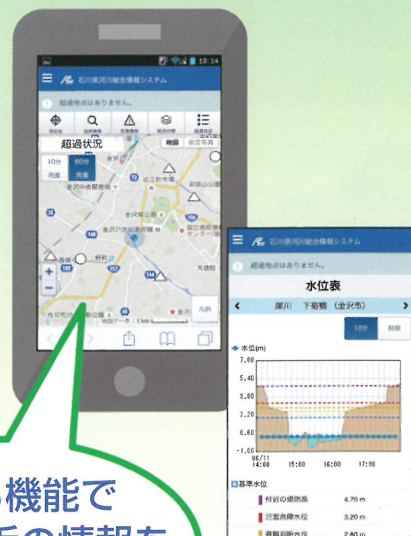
13:14

石川県河川総合情報システム

超過地点はありません。

超過状況

10分 60分

雨量 累量

地図

金沢市

石川県河川総合情報システム

超過地点はありません。

水位表

犀川　下菊橋（金沢市）

10分 時間

水位(m)

7.00
5.40
3.80
2.20
0.60
-1.00

06/11 14:00　15:00　16:00　17:00

基準水位

計画の堤防高　4.70 m

氾濫危険水位　3.20 m

避難判断水位　2.80 m

機能で

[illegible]の情報を